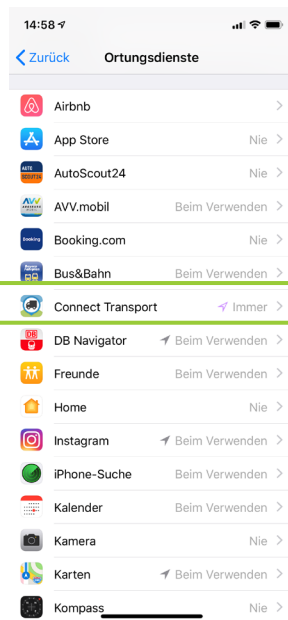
14:58

Zurück Ortungsdienste

Airbnb

App Store Nie

AutoScout24 Nie

AVV.mobil Beim Verwenden

Booking.com Nie

Bus&Bahn Beim Verwenden

Connect Transport Immer

DB Navigator Beim Verwenden

Freunde Beim Verwenden

Home Nie

Instagram Beim Verwenden

iPhone-Suche Beim Verwenden

Kalender Beim Verwenden

Kamera Beim Verwenden

Karten Beim Verwenden

Kompass Nie